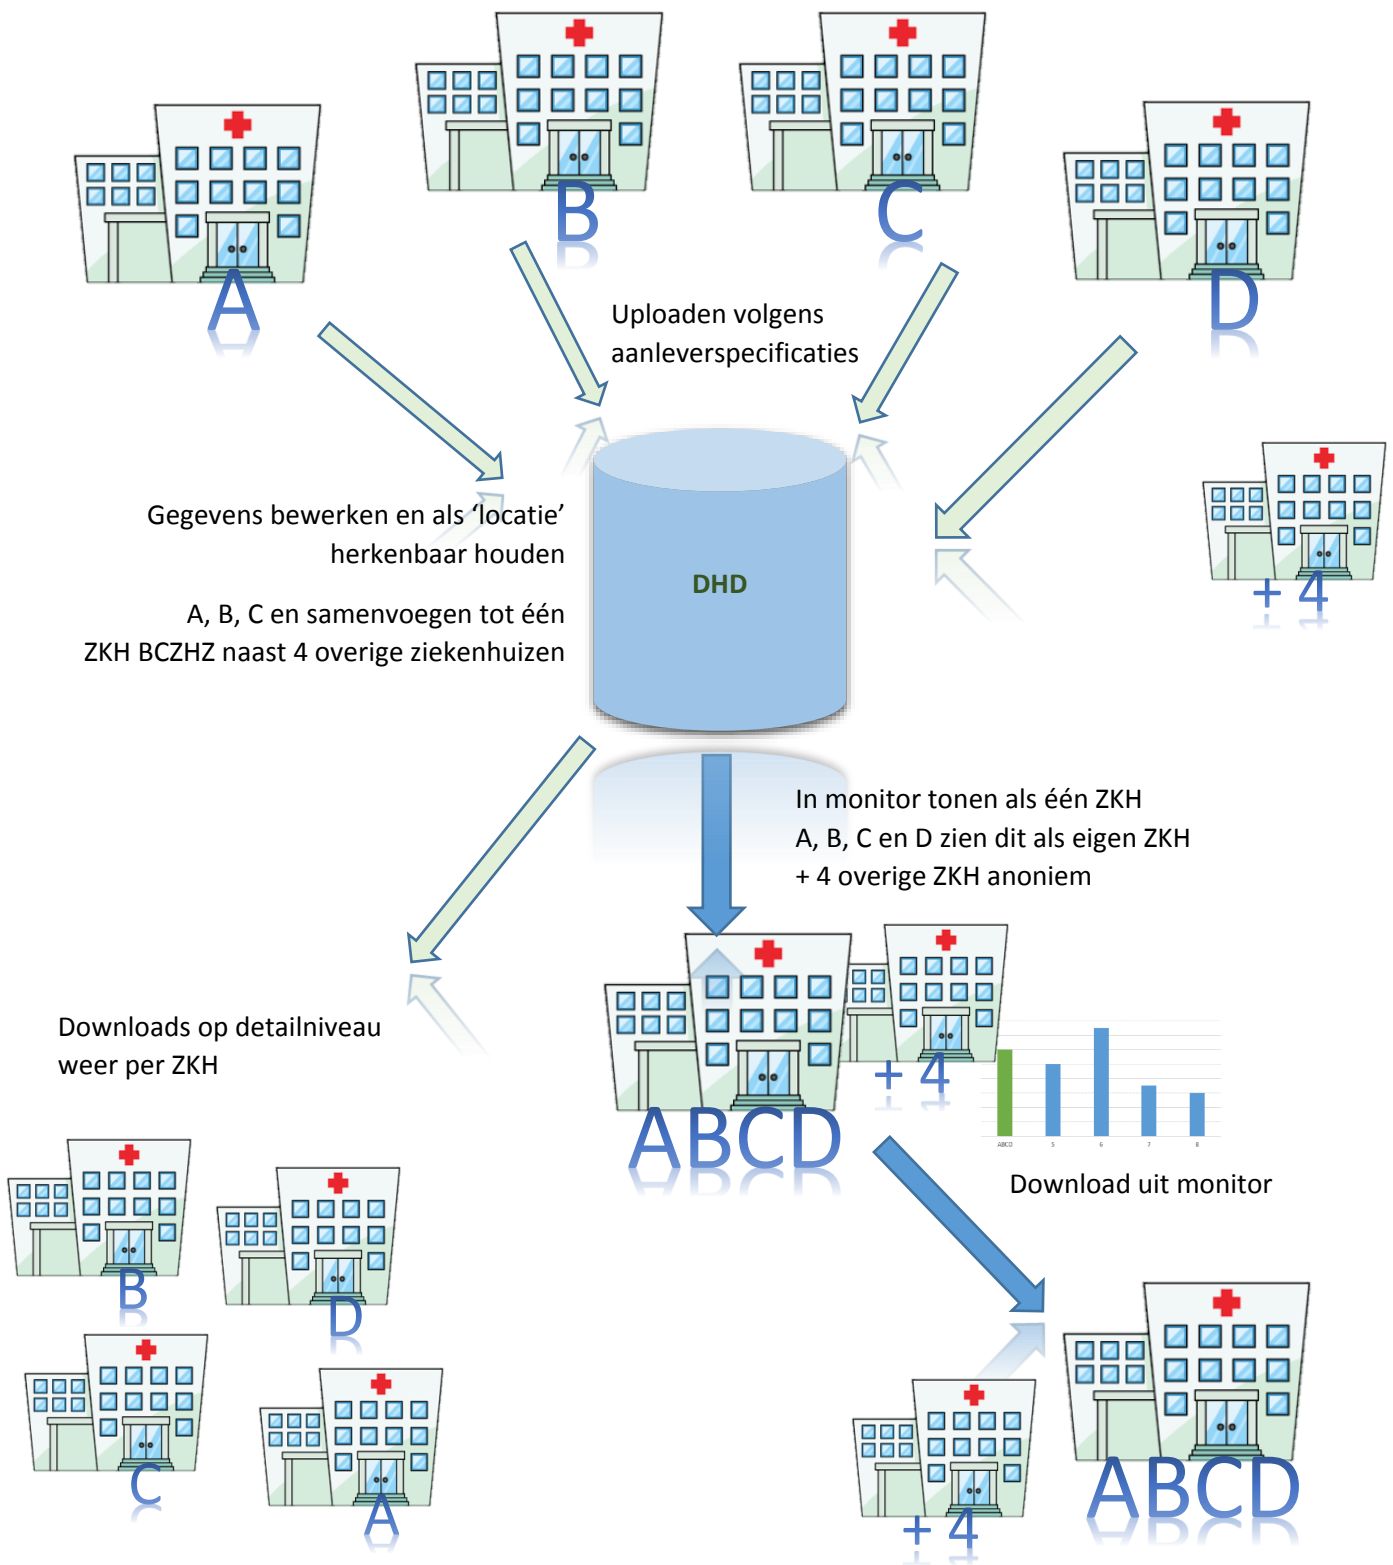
A

B

C

D

Uploaden volgens aanleverspecificaties

Gegevens bewerken en als ‘locatie’ herkenbaar houden

A, B, C en samenvoegen tot één ZKH BCZHZ naast 4 overige ziekenhuizen

DHD

+ 4

In monitor tonen als één ZKH
A, B, C en D zien dit als eigen ZKH
+ 4 overige ZKH anoniem

Downloads op detailniveau weer per ZKH

+ 4

ABCD

ABCD 5 6 7 8

Download uit monitor

B

D

C

A

+ 4

ABCD